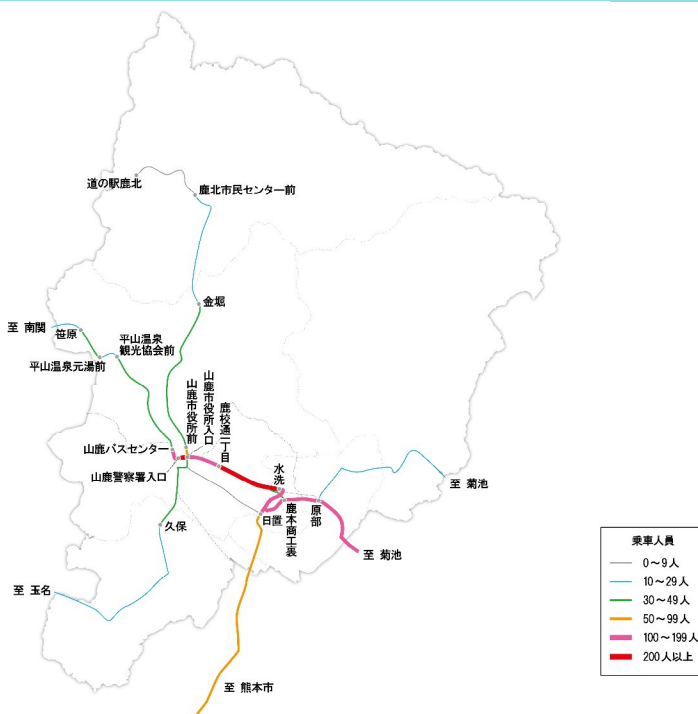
道の駅鹿北
鹿北市民センター前
金堀
至 南関
笹原
平山温泉観光協会前
平山温泉元湯前
山鹿市役所前
山鹿市役所入口
鹿校通二丁目
山鹿バスセンター
山鹿警察署入口
水洗
日置
鹿本商工裏
原部
至 菊池
至 菊池
久保
至 玉名
至 熊本市

乗車人員
0～9人
10～29人
30～49人
50～99人
100～199人
200人以上